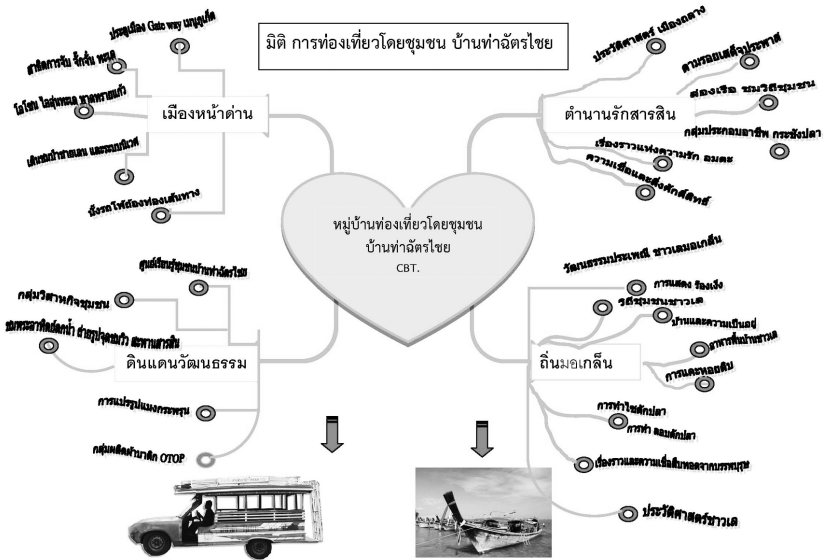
มิติ การท่องเที่ยวโดยชุมชน บ้านท่าฉัตรไชย

หมู่บ้านท่องเที่ยวโดยชุมชน
บ้านท่าฉัตรไชย
CBT.

เมืองหน้าด่าน

ประตูเมือง Gate way เกาะภูเก็ต

สาธิตการจับ จิ้งจั้ง หอยดี

โอโซน ไอทุ่งทะเล ชายหาดแก้ว

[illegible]

นั่งรถไฟท้องถิ่นเส้นทาง

ตำนานรักสารสิน

ประวัติศาสตร์ เมืองถลาง

ตามรอยเหตุที่จุประพาส

ล่องเรือ ชมวิถีชุมชน

กลุ่มประกอบอาชีพ กระชังปลา

เรื่องราวแห่งความรัก อมตะ

ความเชื่อและสิ่งศักดิ์สิทธิ์

ดินแดนวัฒนธรรม

ศูนย์เรียนรู้ชุมชนบ้านท่าฉัตรไชย

กลุ่มวิสาหกิจชุมชน

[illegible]

การแปรรูปแพงกระพรุน

กลุ่มผลิตสินค้า OTOP

ถิ่นมอแกล็น

วัฒนธรรมประเพณี ชาวเลมอแกล็น

การแสดง รองเง็ง

วิถีชุมชนชาวเล

บ้านและความเป็นอยู่

อาหารพื้นบ้านชาวเล

การแกะหอยดิบ

การทำไซดักปลา

การทำ ลอบดักปลา

เรื่องราวและความเชื่อสืบทอดจากบรรพบุรุษ

ประวัติศาสตร์ชาวเล